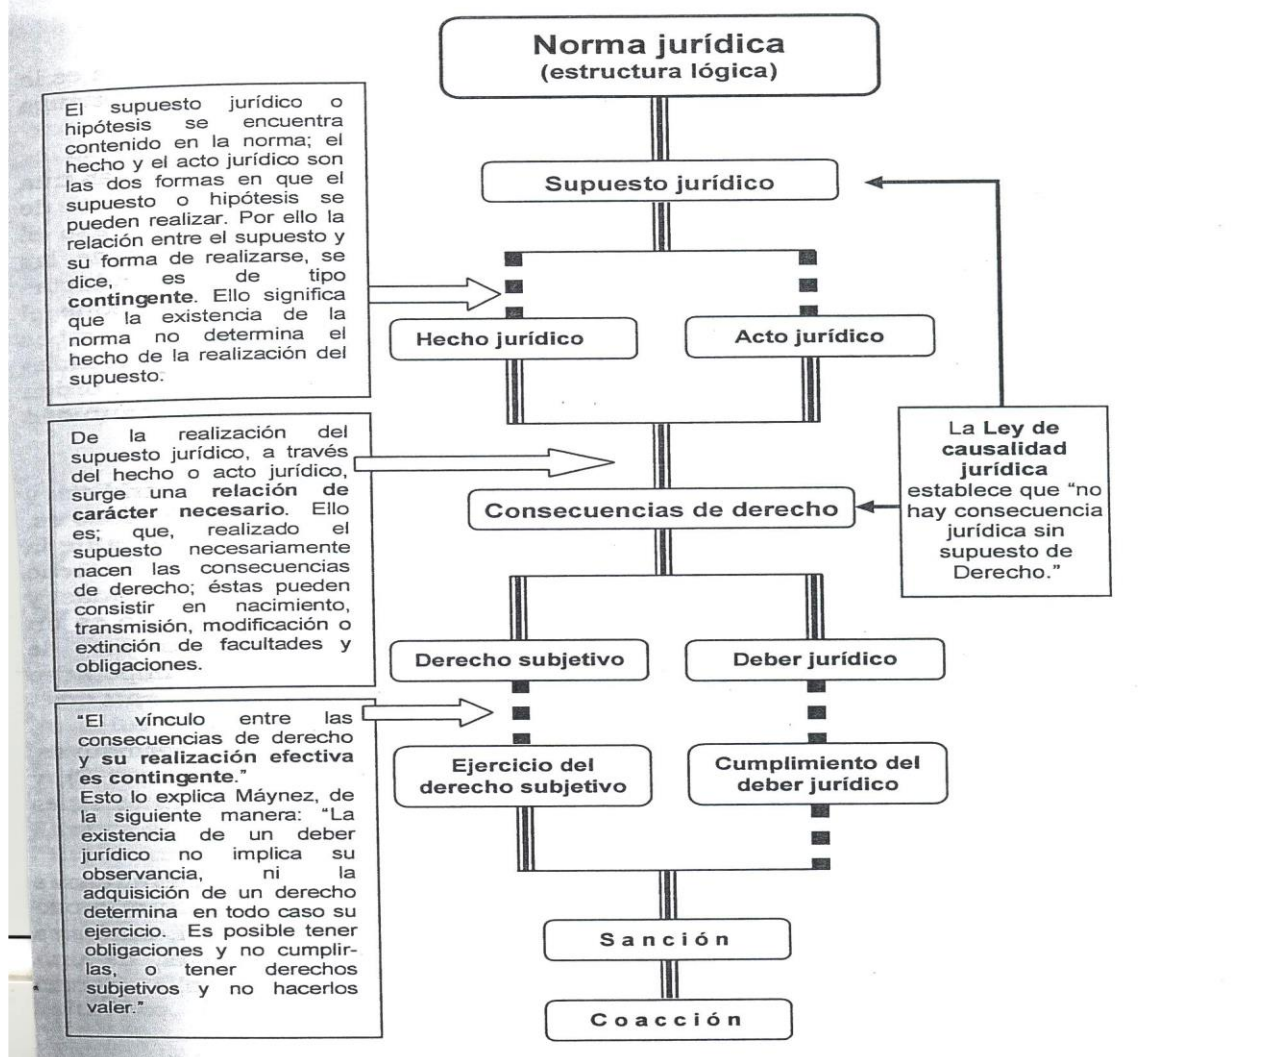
Norma jurídica
(estructura lógica)

El supuesto jurídico o hipótesis se encuentra contenido en la norma; el hecho y el acto jurídico son las dos formas en que el supuesto o hipótesis se pueden realizar. Por ello la relación entre el supuesto y su forma de realizarse, se dice, es de tipo **contingente**. Ello significa que la existencia de la norma no determina el hecho de la realización del supuesto.

Supuesto jurídico

Hecho jurídico

Acto jurídico

De la realización del supuesto jurídico, a través del hecho o acto jurídico, surge una **relación de carácter necesario**. Ello es; que, realizado el supuesto necesariamente nacen las consecuencias de derecho; éstas pueden consistir en nacimiento, transmisión, modificación o extinción de facultades y obligaciones.

La **Ley de causalidad jurídica** establece que "no hay consecuencia jurídica sin supuesto de Derecho."

Consecuencias de derecho

Derecho subjetivo

Deber jurídico

"El vínculo entre las consecuencias de derecho **y su realización efectiva es contingente**."
Esto lo explica Máynez, de la siguiente manera: "La existencia de un deber jurídico no implica su observancia, ni la adquisición de un derecho determina en todo caso su ejercicio. Es posible tener obligaciones y no cumplirlas, o tener derechos subjetivos y no hacerlos valer."

Ejercicio del derecho subjetivo

Cumplimiento del deber jurídico

Sanción

Coacción